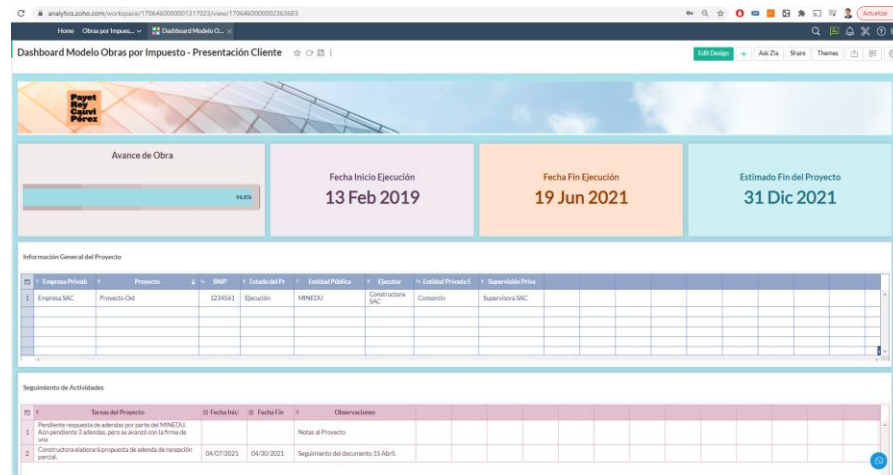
analytics.zoho.com/workspace/1706460000001317023/view/1706460000002363683

Actualizar

Home Obras por Impues... Dashboard Modelo O...

Dashboard Modelo Obras por Impuesto - Presentación Cliente

Edit Design + Ask Zia Share Themes

Payet Rey Cauvi Pérez

Avance de Obra

96.8%

Fecha Inicio Ejecución
13 Feb 2019

Fecha Fin Ejecución
19 Jun 2021

Estimado Fin del Proyecto
31 Dic 2021

Información General del Proyecto

| | Empresa Privada | Proyecto | SNIP | Estado del Pr | Entidad Pública | Ejecutor | Entidad Privada S | Supervisión Priva |
|---|---|---|---|---|---|---|---|---|
| 1 | Empresa SAC | Proyecto Oxl | 1234561 | Ejecución | MINEDU | Constructora SAC | Consorcio | Supervisora SAC |

Seguimiento de Actividades

| | Tareas del Proyecto | Fecha Inic | Fecha Fin | Observaciones |
|---|---|---|---|---|
| 1 | Pendiente respuesta de adendas por parte del MINEDU. Aún pendiente 3 adendas, pero se avanzó con la firma de una | | | Notas al Proyecto |
| 2 | Constructora elaborará propuesta de adenda de recepción parcial. | 04/07/2021 | 04/30/2021 | Seguimiento del documento 15 Abril. |